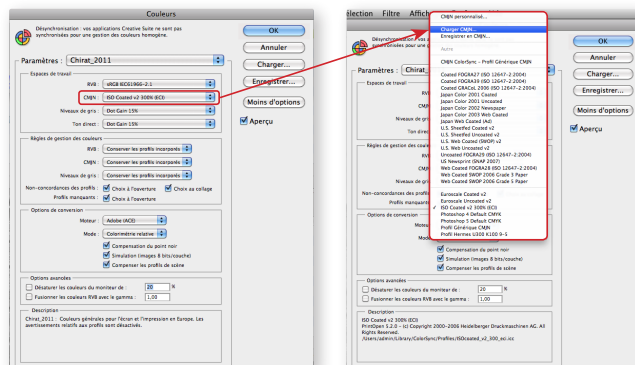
Couleurs

Désynchronisation : vos applications Creative Suite ne sont pas synchronisées pour une gestion des couleurs homogène.

Paramètres : Chirat_2011

Espaces de travail

RVB : sRGB IEC61966-2.1

CMJN : ISO Coated v2 300% (ECI)

Niveaux de gris : Dot Gain 15%

Ton direct : Dot Gain 15%

Règles de gestion des couleurs

RVB : Conserver les profils incorporés

CMJN : Conserver les profils incorporés

Niveaux de gris : Conserver les profils incorporés

Non-concordances des profils : Choix à l'ouverture Choix au collage

Profils manquants : Choix à l'ouverture

Options de conversion

Moteur : Adobe (ACE)

Mode : Colorimétrie relative

Compensation du point noir

Simulation (images 8 bits/couche)

Compenser les profils de scène

Options avancées

Désaturer les couleurs du moniteur de : 20 %

Fusionner les couleurs RVB avec le gamma : 1,00

Description

Chirat_2011 : Couleurs générales pour l'écran et l'impression en Europe. Les avertissements relatifs aux profils sont désactivés.

OK

Annuler

Charger...

Enregistrer...

Moins d'options

Aperçu

élection Filtre Affich

CMJN personnalisé...

Charger CMJN...

Enregistrer en CMJN...

Autre

CMJN ColorSync – Profil Générique CMJN

Coated FOGRA27 (ISO 12647-2:2004)
Coated FOGRA39 (ISO 12647-2:2004)
Coated GRACoL 2006 (ISO 12647-2:2004)
Japan Color 2001 Coated
Japan Color 2001 Uncoated
Japan Color 2002 Newspaper
Japan Color 2003 Web Coated
Japan Web Coated (Ad)
U.S. Sheetfed Coated v2
U.S. Sheetfed Uncoated v2
U.S. Web Coated (SWOP) v2
U.S. Web Uncoated v2
Uncoated FOGRA29 (ISO 12647-2:2004)
US Newsprint (SNAP 2007)
Web Coated FOGRA28 (ISO 12647-2:2004)
Web Coated SWOP 2006 Grade 3 Paper
Web Coated SWOP 2006 Grade 5 Paper

Euroscale Coated v2
Euroscale Uncoated v2
✓ ISO Coated v2 300% (ECI)
Photoshop 4 Default CMYK
Photoshop 5 Default CMYK
Profil Générique CMJN
Profil Hermes U300 K100 S-S

Paramètres : Chirat

Espaces de travail

RVB

CMJN

Niveaux de gris

Ton direct

Règles de gestion des couleurs

RVB

CMJN

Niveaux de gris

Non-concordances des profils

Profils manquants

Options de conversion

Moteur

Mode

Compensation du point noir

Simulation (images 8 bits/couche)

Compenser les profils de scène

Options avancées

Désaturer les couleurs du moniteur de : 20 %

Fusionner les couleurs RVB avec le gamma : 1,00

Description

ISO Coated v2 300% (ECI)
PrintOpen 5.2.0 – (c) Copyright 2000-2006 Heidelberger Druckmaschinen AG. All Rights Reserved.
/Users/admin/Library/ColorSync/Profiles/ISOcoated_v2_300_eci.icc

OK

Annuler

Charger...

Enregistrer...

Moins d'options

Aperçu